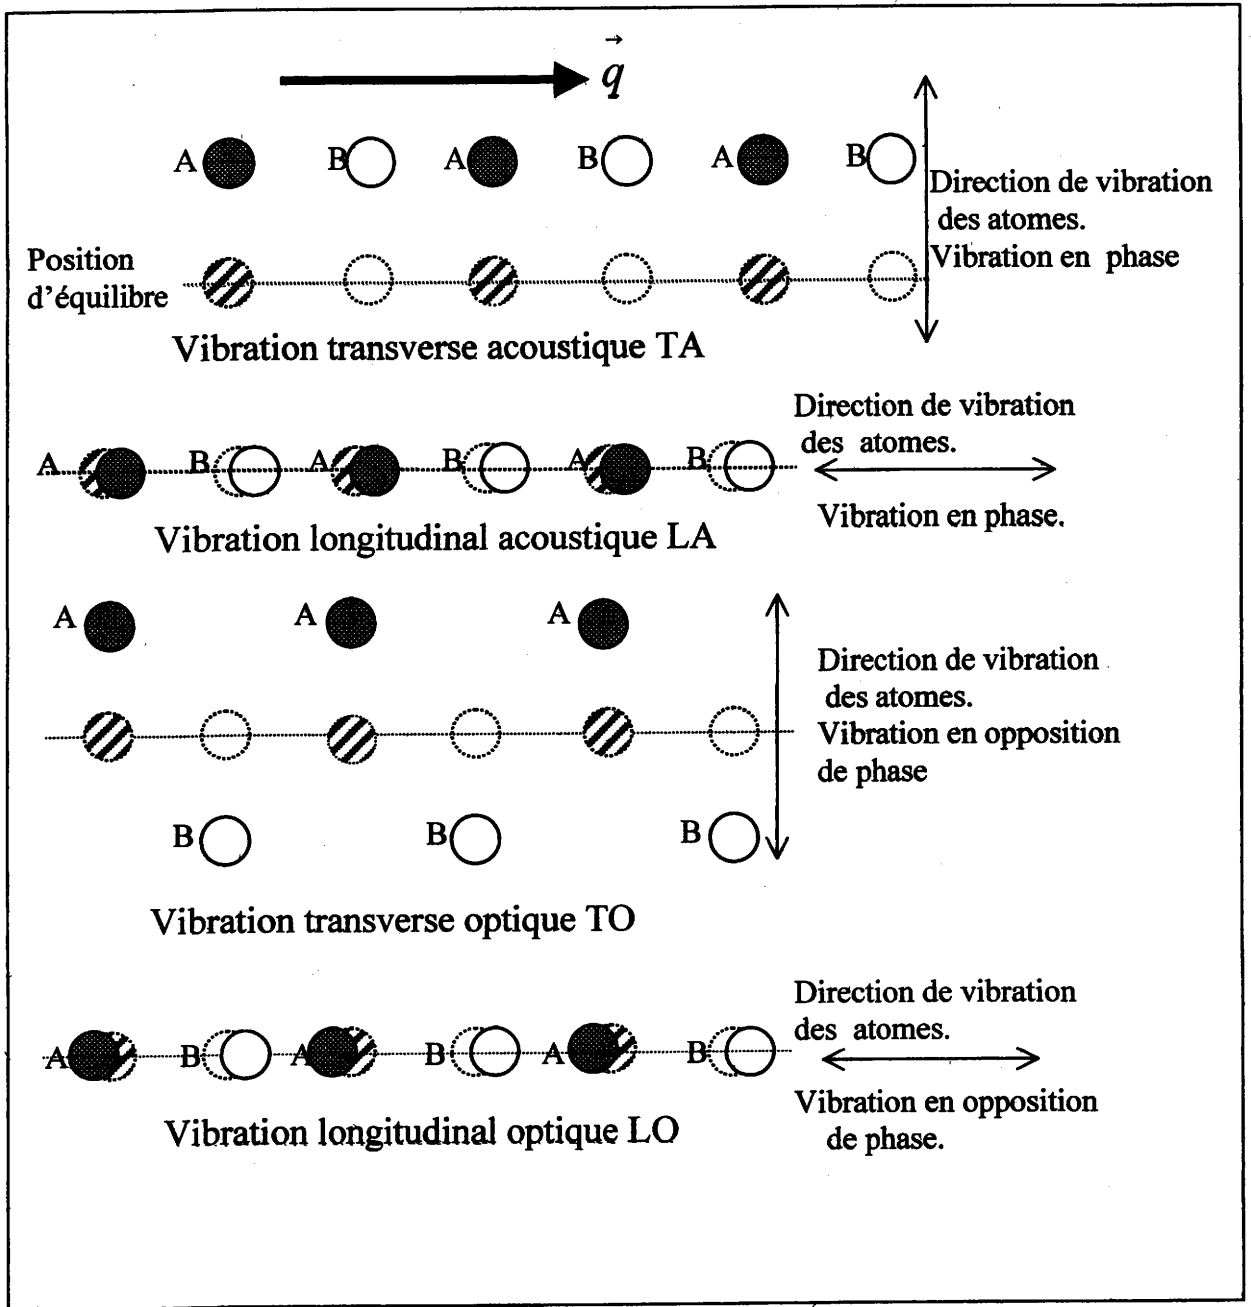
$\vec{q}$

A B A B A B

Direction de vibration des atomes. Vibration en phase

Position d'équilibre

Vibration transverse acoustique TA

Direction de vibration des atomes.

A B A B A B

Vibration en phase.

Vibration longitudinal acoustique LA

A A A

Direction de vibration des atomes. Vibration en opposition de phase

B B B

Vibration transverse optique TO

Direction de vibration des atomes.

A B A B A B

Vibration en opposition de phase.

Vibration longitudinal optique LO